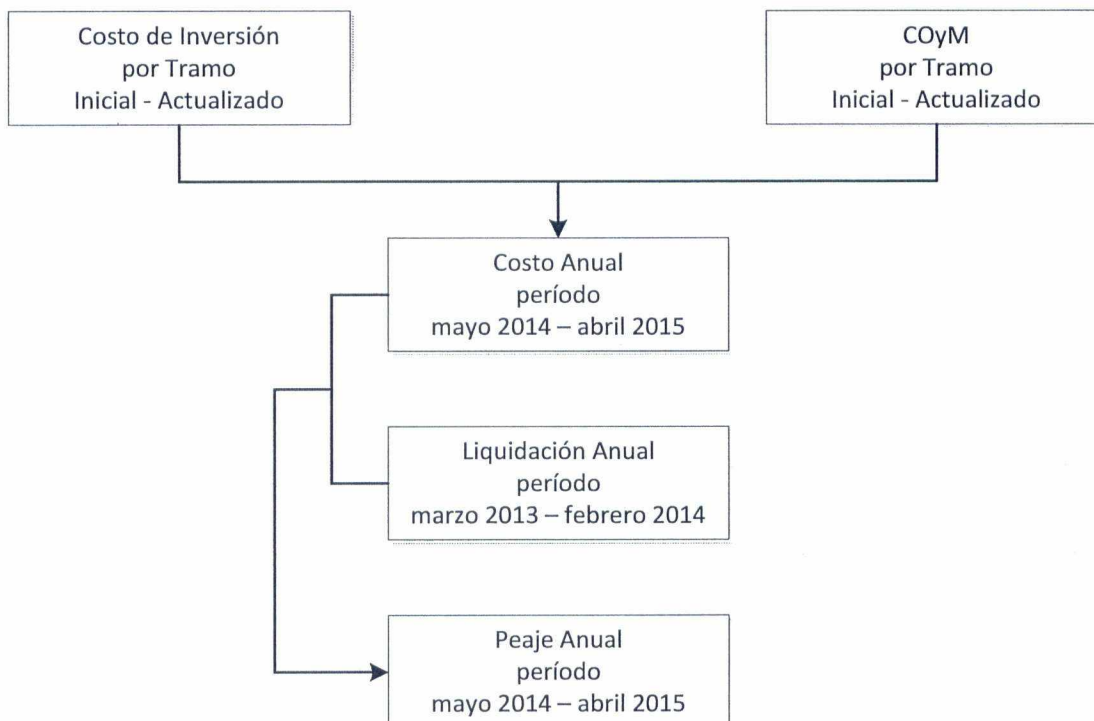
Costo de Inversión
por Tramo
Inicial - Actualizado

COyM
por Tramo
Inicial - Actualizado

Costo Anual
período
mayo 2014 – abril 2015

Liquidación Anual
período
marzo 2013 – febrero 2014

Peaje Anual
período
mayo 2014 – abril 2015